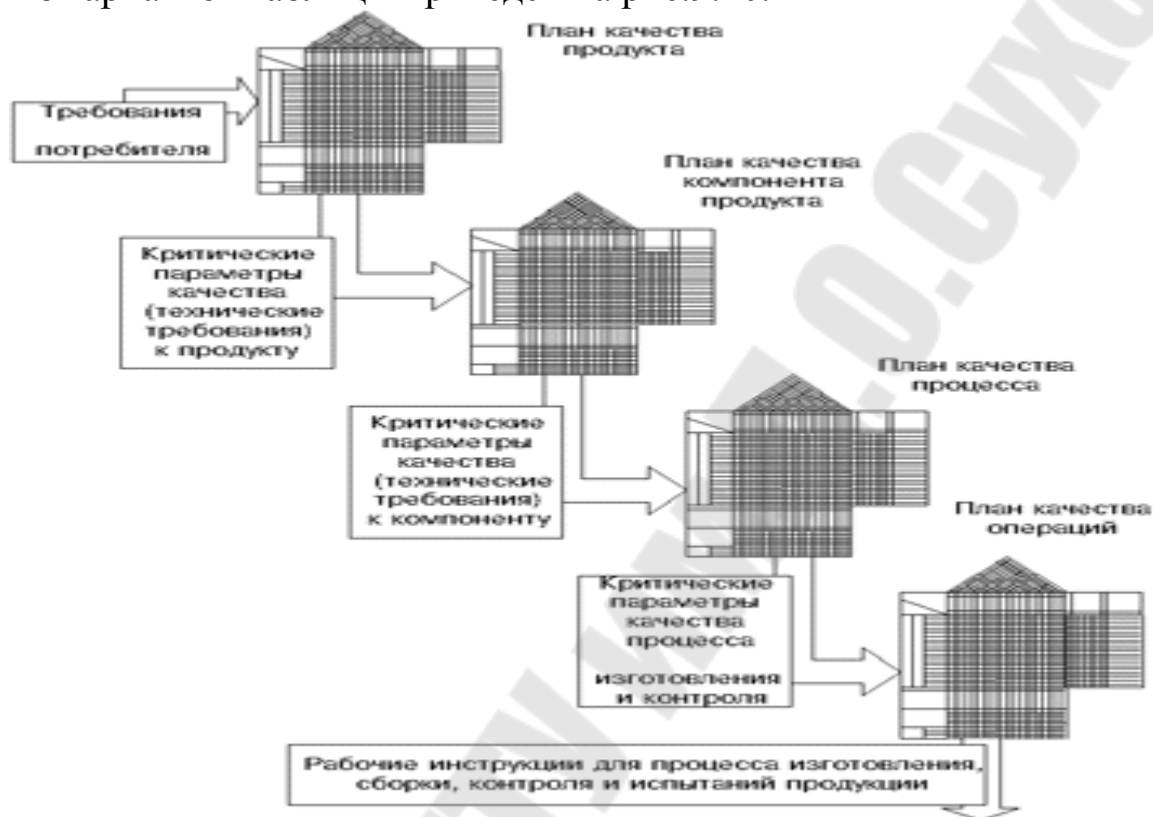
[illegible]

План качества продукта

Требования потребителя

План качества компонента продукта

Критические параметры качества (технические требования) к продукту

План качества процесса

Критические параметры качества (технические требования) к компоненту

План качества операций

Критические параметры качества процесса изготовления и контроля

Рабочие инструкции для процесса изготовления, сборки, контроля и испытаний продукции

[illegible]